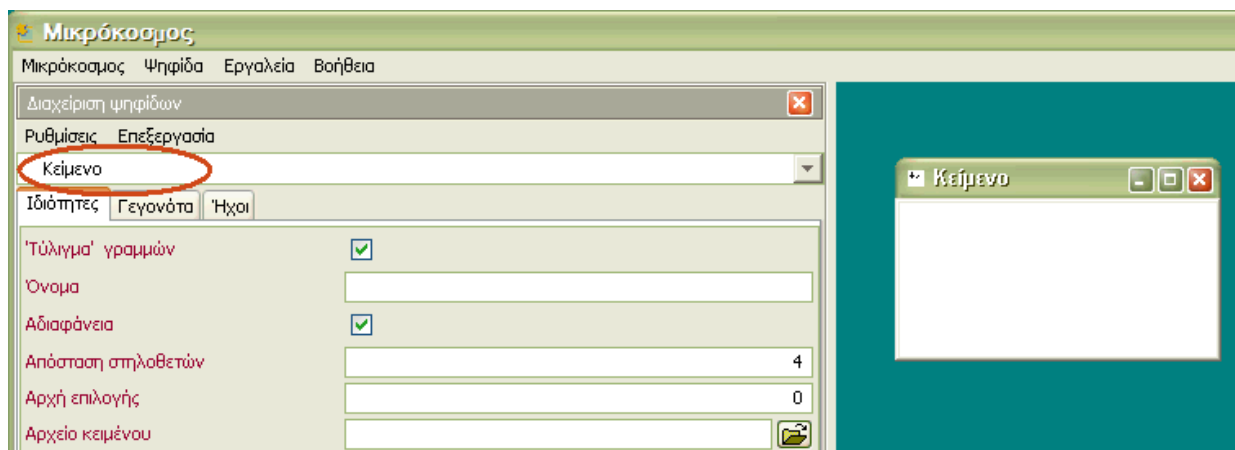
Μικρόκοσμος

Μικρόκοσμος Ψηφίδα Εργαλεία Βοήθεια

Διαχείριση ψηφίδων

Ρυθμίσεις Επεξεργασία

Κείμενο

Ιδιότητες Γεγονότα Ήχοι

'Τύλιγμα' γραμμών

Όνομα

Αδιαφάνεια

Απόσταση στηλοθετών 4

Αρχή επιλογής 0

Αρχείο κειμένου

Κείμενο